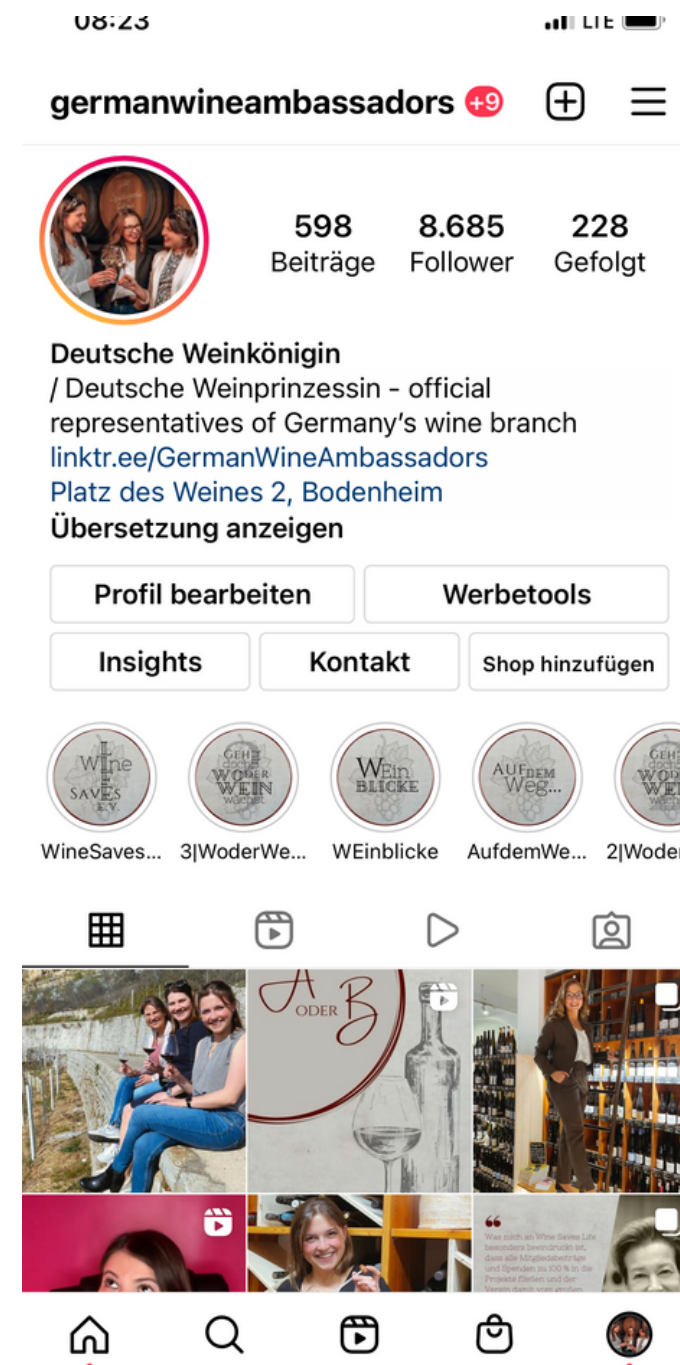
08:23 LTE

germanwineambassadors +9

598 Beiträge
8.685 Follower
228 Gefolgt

Deutsche Weinkönigin
/ Deutsche Weinprinzessin - official representatives of Germany's wine branch
linktr.ee/GermanWineAmbassadors
Platz des Weines 2, Bodenheim
Übersetzung anzeigen

Profil bearbeiten
Werbetools
Insights
Kontakt
Shop hinzufügen

Wine Life Saves e.V.
WineSaves...
Geht doch! Wo oder Wein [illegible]
3|WoderWe...
WEin BLICKE
WEinblicke
AUF DEM Weg...
AufdemWe...
2|Woder

A ODER B

Was mich an Wine Saves Life besonders beeindruckt ist, dass alle Mitgliedsbeiträge und Spenden zu 100 % in die Projekte fließen und der Verein damit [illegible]